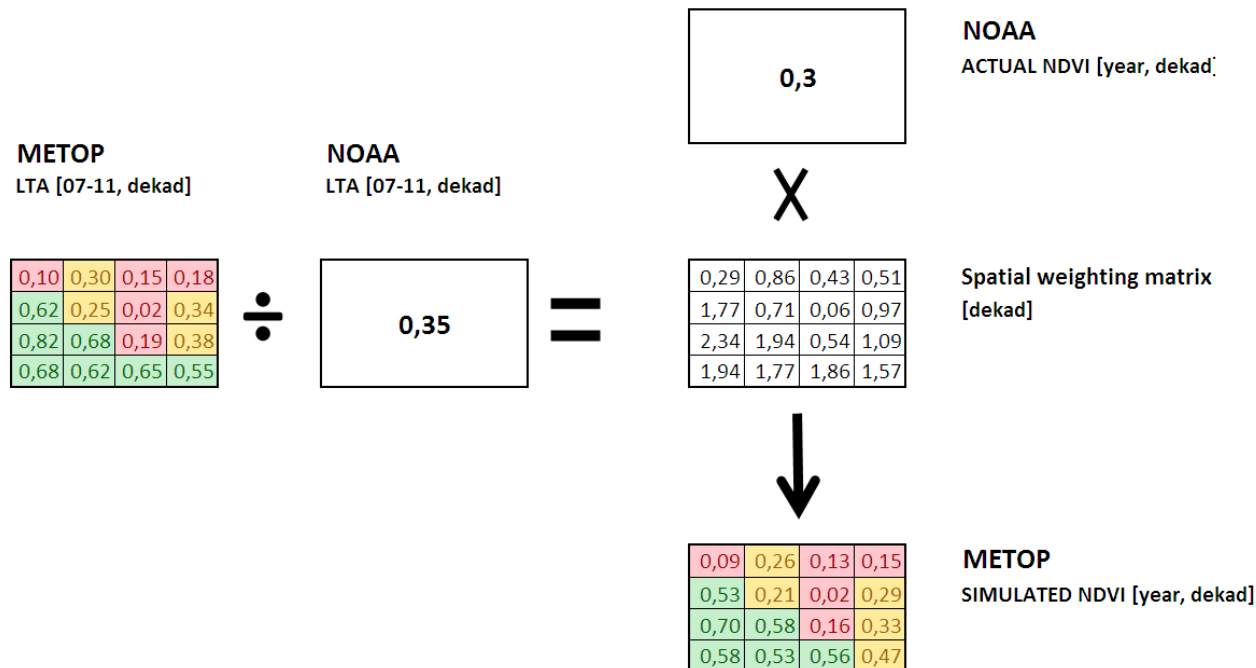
METOP
LTA [07-11, dekad]

| 0,10 | 0,30 | 0,15 | 0,18 |
|---|---|---|---|
| 0,62 | 0,25 | 0,02 | 0,34 |
| 0,82 | 0,68 | 0,19 | 0,38 |
| 0,68 | 0,62 | 0,65 | 0,55 |

÷

NOAA
LTA [07-11, dekad]

0,35

=

NOAA
ACTUAL NDVI [year, dekad]

0,3

X

| 0,29 | 0,86 | 0,43 | 0,51 |
|---|---|---|---|
| 1,77 | 0,71 | 0,06 | 0,97 |
| 2,34 | 1,94 | 0,54 | 1,09 |
| 1,94 | 1,77 | 1,86 | 1,57 |

Spatial weighting matrix
[dekad]

| 0,09 | 0,26 | 0,13 | 0,15 |
|---|---|---|---|
| 0,53 | 0,21 | 0,02 | 0,29 |
| 0,70 | 0,58 | 0,16 | 0,33 |
| 0,58 | 0,53 | 0,56 | 0,47 |

METOP
SIMULATED NDVI [year, dekad]